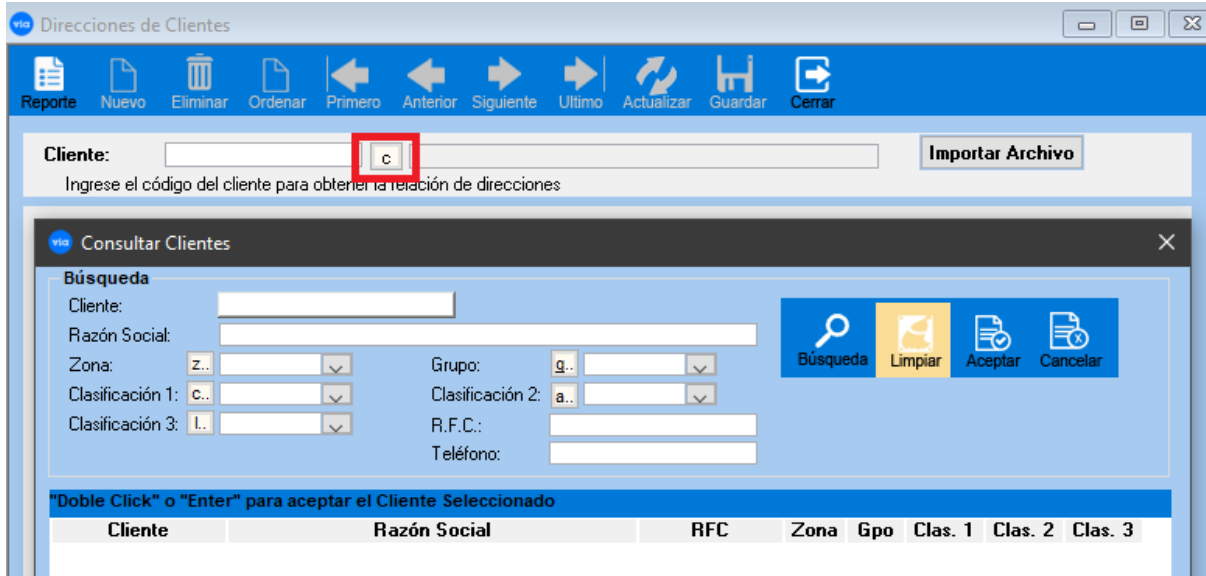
Direcciones de Clientes

Reporte Nuevo Eliminar Ordenar Primero Anterior Siguiente Ultimo Actualizar Guardar Cerrar

Cliente: c Importar Archivo

Ingrese el código del cliente para obtener la relación de direcciones

Consultar Clientes

Búsqueda

Cliente:

Razón Social:

Zona: z..

Grupo: g..

Clasificación 1: c..

Clasificación 2: a..

Clasificación 3: l..

R.F.C.:

Teléfono:

Búsqueda Limpiar Aceptar Cancelar

"Doble Click" o "Enter" para aceptar el Cliente Seleccionado

| Cliente | Razón Social | RFC | Zona | Gpo | Clas. 1 | Clas. 2 | Clas. 3 |
|---|---|---|---|---|---|---|---|